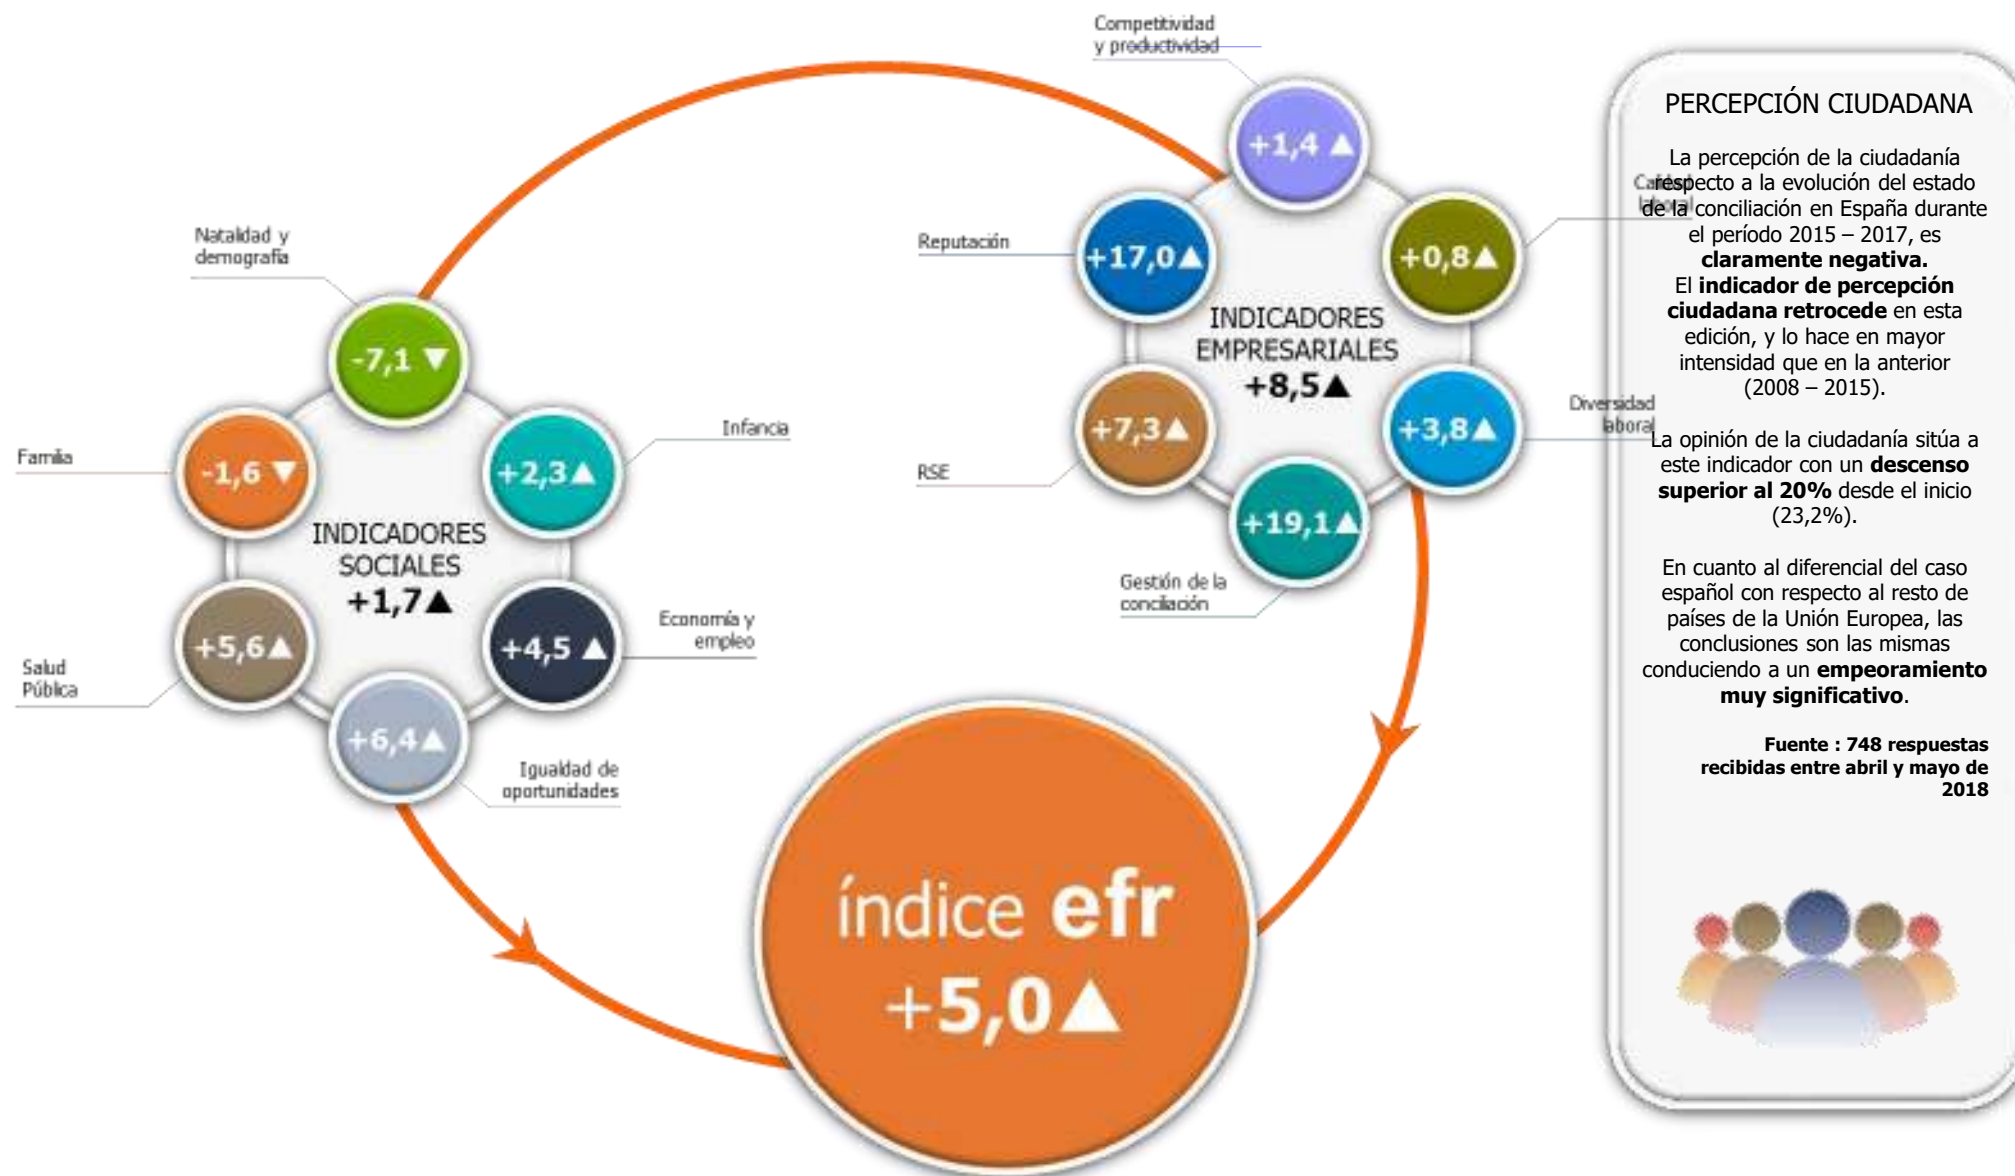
Competitividad y productividad

+1,4 ▲

Reputación

+17,0▲

Calidad laboral

+0,8▲

INDICADORES EMPRESARIALES
+8,5▲

RSE

+7,3▲

+3,8▲

Diversidad laboral

+19,1▲

Gestión de la conciliación

Natalidad y demografía

-7,1 ▼

Infancia

Familia

-1,6 ▼

+2,3▲

INDICADORES SOCIALES
+1,7▲

Salud Pública

+5,6▲

+4,5 ▲

Economía y empleo

+6,4▲

Igualdad de oportunidades

índice efr
+5,0▲

PERCEPCIÓN CIUDADANA

La percepción de la ciudadanía respecto a la evolución del estado de la conciliación en España durante el período 2015 – 2017, es **claramente negativa.**
El **indicador de percepción ciudadana retrocede** en esta edición, y lo hace en mayor intensidad que en la anterior (2008 – 2015).

La opinión de la ciudadanía sitúa a este indicador con un **descenso superior al 20%** desde el inicio (23,2%).

En cuanto al diferencial del caso español con respecto al resto de países de la Unión Europea, las conclusiones son las mismas conduciendo a un **empeoramiento muy significativo**.

**Fuente : 748 respuestas recibidas entre abril y mayo de 2018**